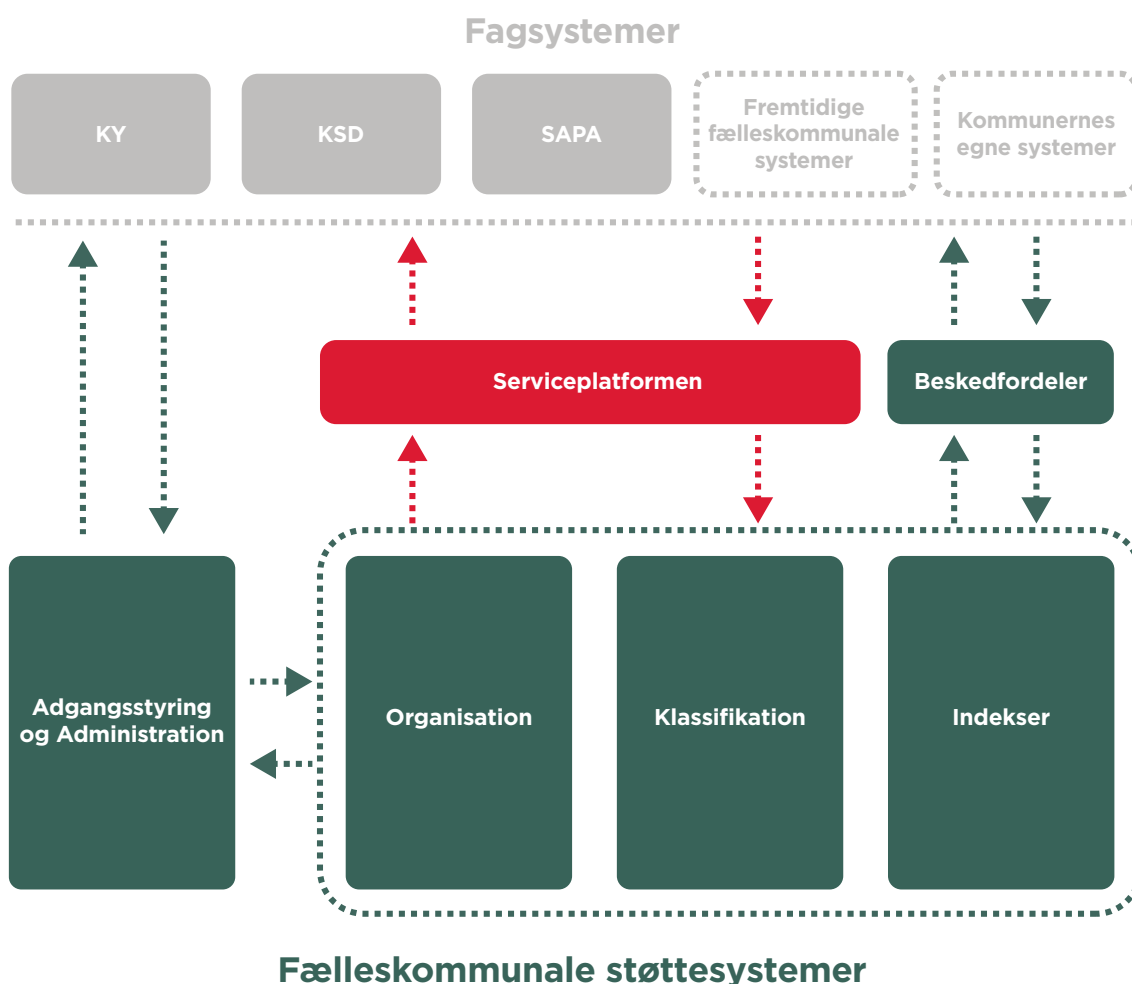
Fagsystemer

KY

KSD

SAPA

Fremtidige fælleskommunale systemer

Kommunernes egne systemer

Serviceplatformen

Beskedfordeler

Adgangsstyring og Administration

Organisation

Klassifikation

Indekser

Fælleskommunale støttesystemer